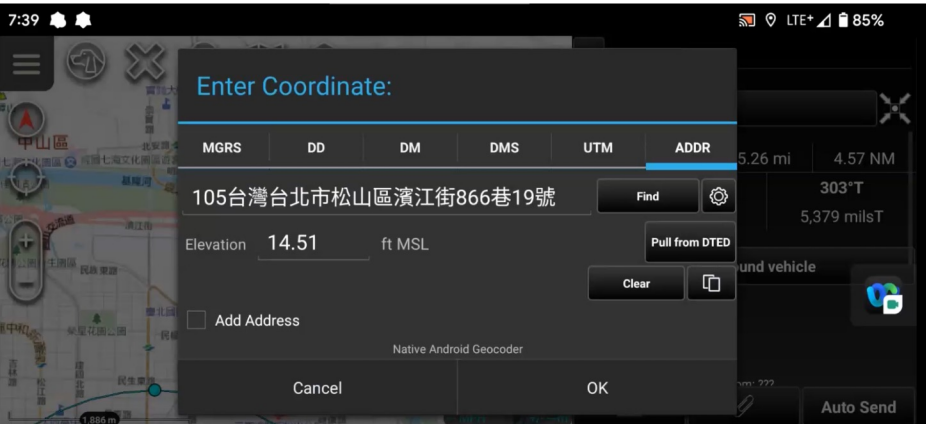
7:39

LTE+ 85%

Enter Coordinate:

| MGRS | DD | DM | DMS | UTM | ADDR |
|---|---|---|---|---|---|

105台灣台北市松山區濱江街866巷19號

Find

Elevation 14.51 ft MSL

Pull from DTED

Clear

Add Address

Native Android Geocoder

Cancel

OK

5.26 mi

4.57 NM

303°T

5,379 milsT

und vehicle

Auto Send

中山區

1,886 m